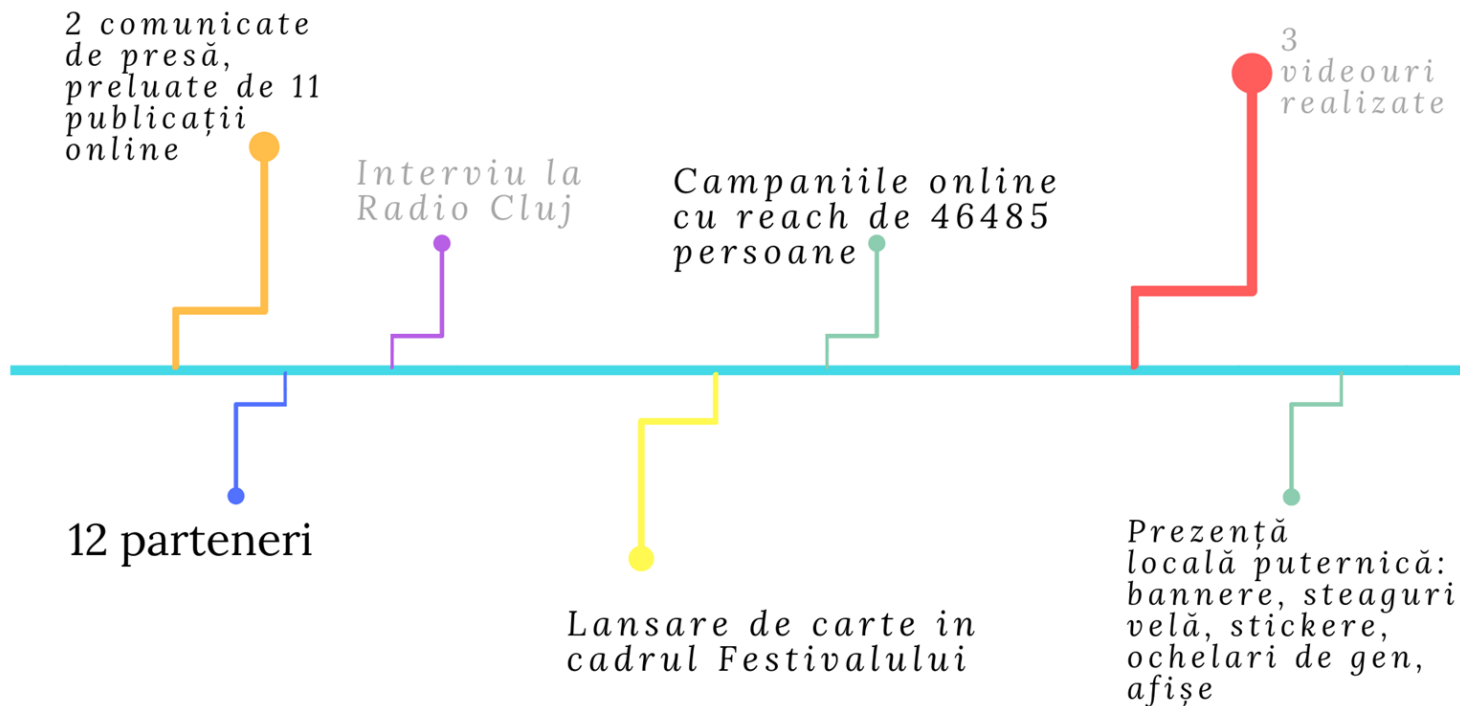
2 comunicate de presă, preluate de 11 publicații online

Interviu la Radio Cluj

Campaniile online cu reach de 46485 persoane

3 videouri realizate

12 parteneri

Lansare de carte in cadrul Festivalului

Prezență locală puternică: bannere, steaguri velă, stickere, ochelari de gen, afișe